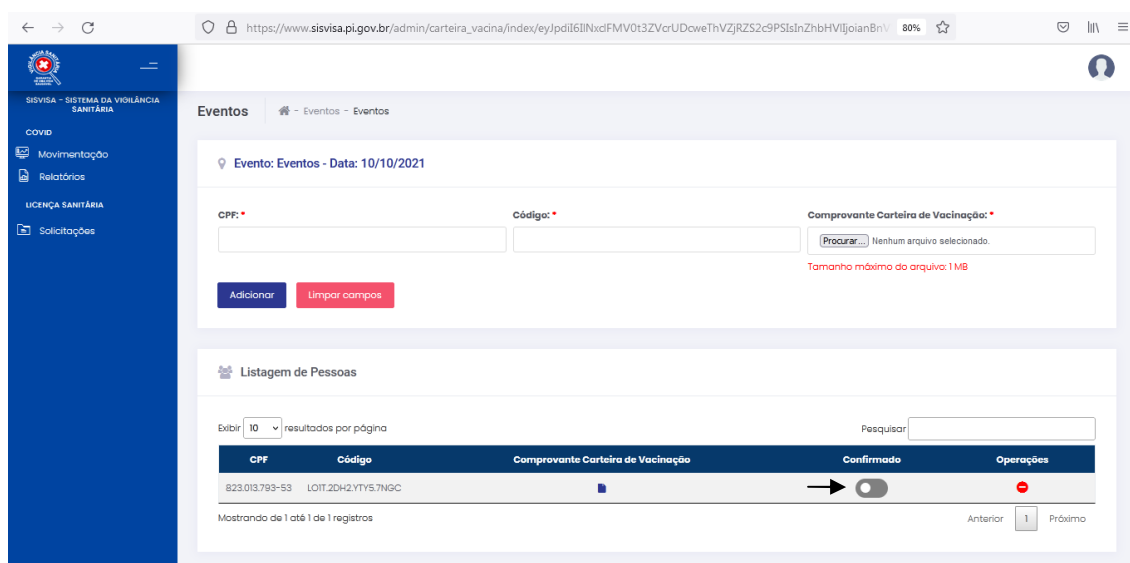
https://www.sisvisa.pi.gov.br/admin/carteira_vacina/index/eyJpdiI6IlNxclFMV0t3ZVcrUDcweThVZjRZS2c9PSIsInZhbHVlIjoianBnV 80%

SISVISA - SISTEMA DA VIGILÂNCIA SANITÁRIA

COVID

Movimentação

Relatórios

LICENÇA SANITÁRIA

Solicitações

Eventos - Eventos - Eventos

Evento: Eventos - Data: 10/10/2021

CPF: *

Código: *

Comprovante Carteira de Vacinação: *

Procurar... Nenhum arquivo selecionado.

Tamanho máximo do arquivo: 1 MB

Adicionar

Limpar campos

Listagem de Pessoas

Exibir 10 resultados por página

Pesquisar

| CPF | Código | Comprovante Carteira de Vacinação | Confirmado | Operações |
|---|---|---|---|---|
| 823.013.793-53 | LOIT.2DH2.YTY5.7NGC | | | |

Mostrando de 1 até 1 de 1 registros

Anterior 1 Próximo